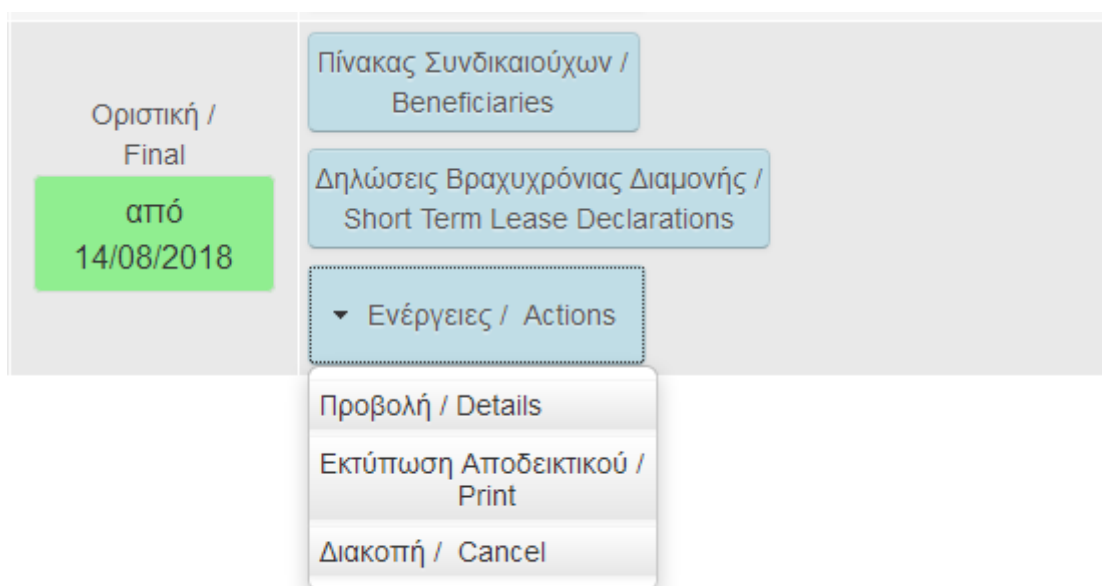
Οριστική / Final

από 14/08/2018

Πίνακας Συνδικαιούχων / Beneficiaries

Δηλώσεις Βραχυχρόνιας Διαμονής / Short Term Lease Declarations

Ενέργειες / Actions

Προβολή / Details

Εκτύπωση Αποδεικτικού / Print

Διακοπή / Cancel